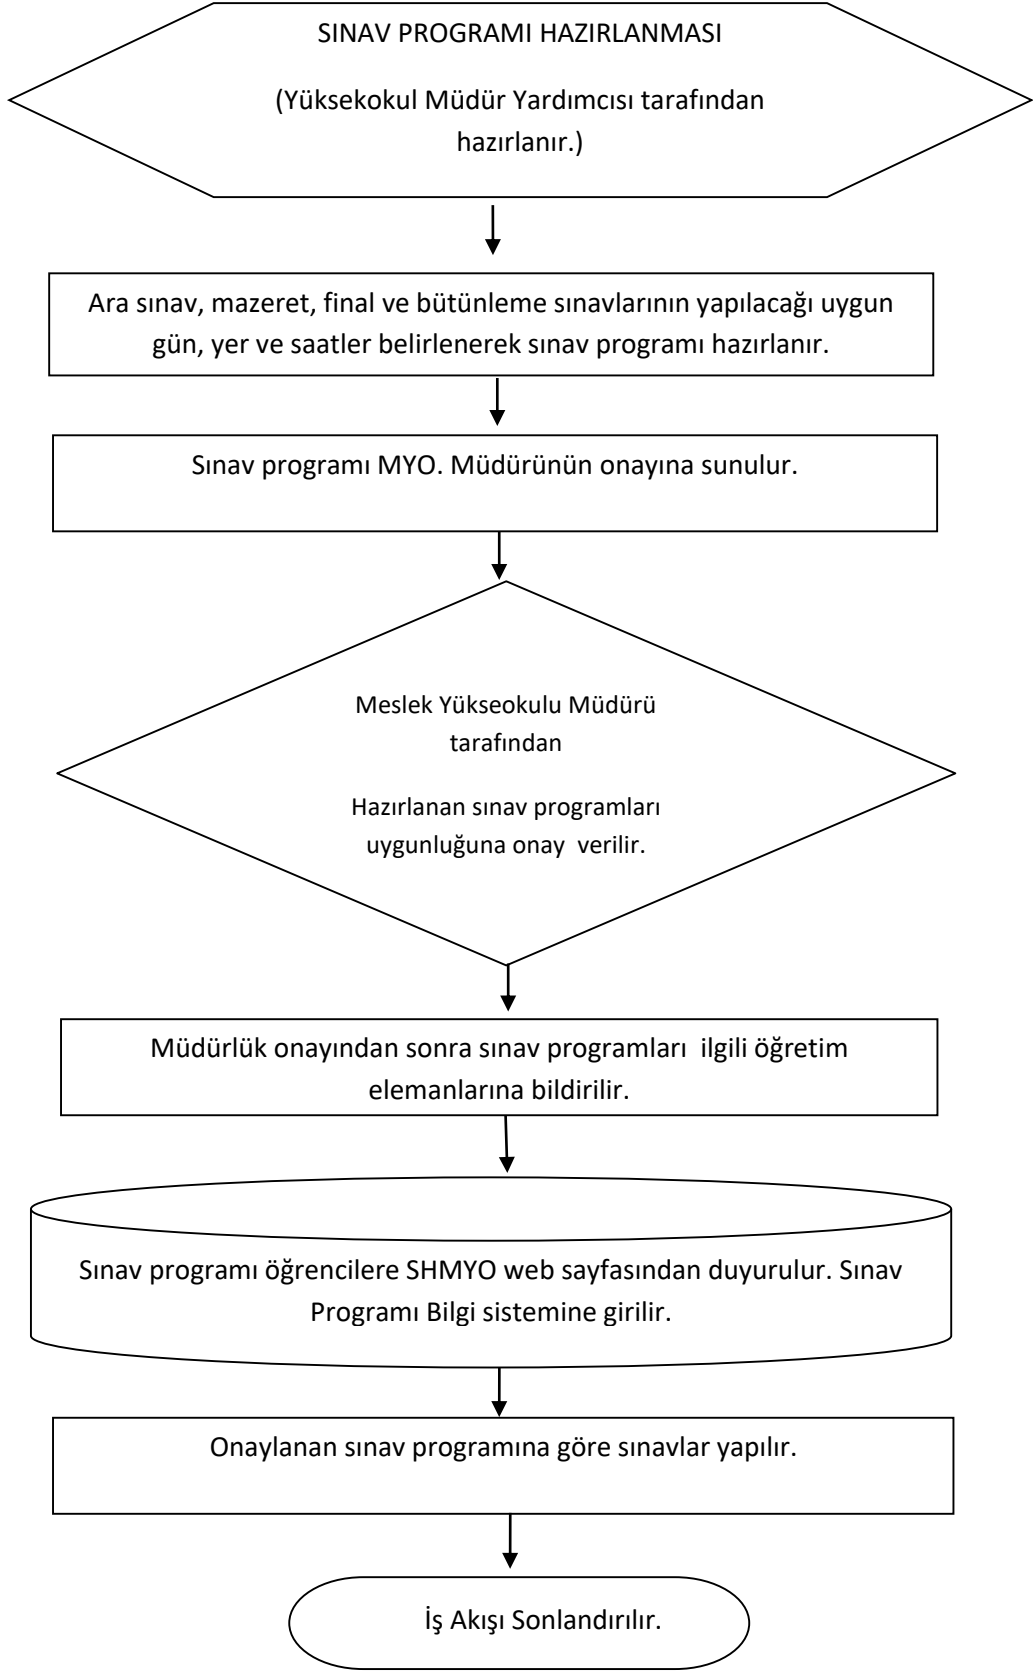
SINAV PROGRAMI HAZIRLANMASI

(Yüksekokul Müdür Yardımcısı tarafından hazırlanır.)

Ara sınav, mazeret, final ve bütünleme sınavlarının yapılacağı uygun gün, yer ve saatler belirlenerek sınav programı hazırlanır.

Sınav programı MYO. Müdürünün onayına sunulur.

Meslek Yükseokulu Müdürü tarafından

Hazırlanan sınav programları uygunluğuna onay verilir.

Müdürlük onayından sonra sınav programları ilgili öğretim elemanlarına bildirilir.

Sınav programı öğrencilere SHMYO web sayfasından duyurulur. Sınav Programı Bilgi sistemine girilir.

Onaylanan sınav programına göre sınavlar yapılır.

İş Akışı Sonlandırılır.